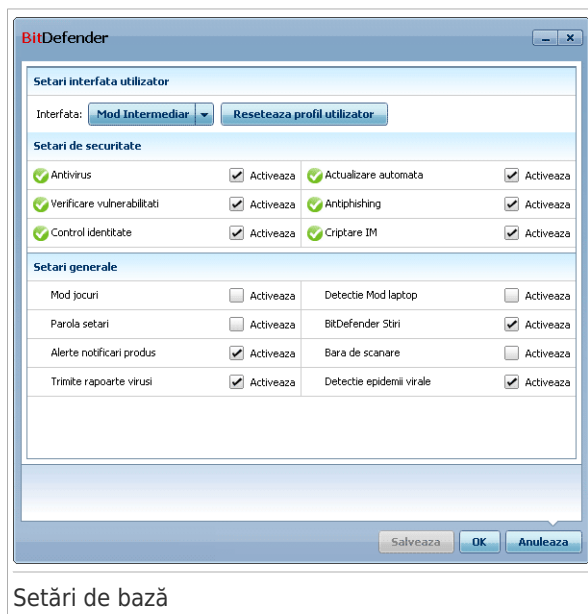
BitDefender

Setari interfata utilizator

Interfata: Mod Intermediar Reseteaza profil utilizator

Setari de securitate

| | | | |
|---|---|---|---|
| Antivirus | Activeaza | Actualizare automata | Activeaza |
| Verificare vulnerabilitati | Activeaza | Antiphishing | Activeaza |
| Control identitate | Activeaza | Criptare IM | Activeaza |

Setari generale

| | | | |
|---|---|---|---|
| Mod jocuri | Activeaza | Detectie Mod laptop | Activeaza |
| Parola setari | Activeaza | BitDefender Stiri | Activeaza |
| Alerte notificari produs | Activeaza | Bara de scanare | Activeaza |
| Trimite rapoarte virusi | Activeaza | Detectie epidemii virale | Activeaza |

Salveaza OK Anuleaza

Setări de bază